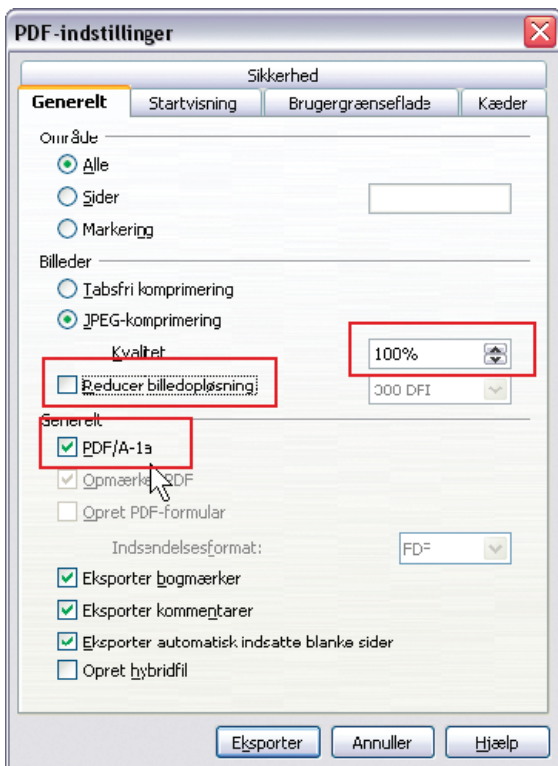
PDF-indstillinger

Sikkerhed

Generelt | Startvisning | Brugergrænseflade | Kæder

Område

Alle

Sider

Markering

Billeder

Tabsfri komprimering

JPEG-komprimering

Kvalitet

100%

Reducer billedopløsning

300 DPI

Generelt

PDF/A-1a

Opmærket PDF

Opret PDF-formular

Indsendelsesformat:

FDF

Eksporter bogmærker

Eksporter kommentarer

Eksporter automatisk indsatte blanke sider

Opret hybridfil

Eksporter | Annuller | Hjælp